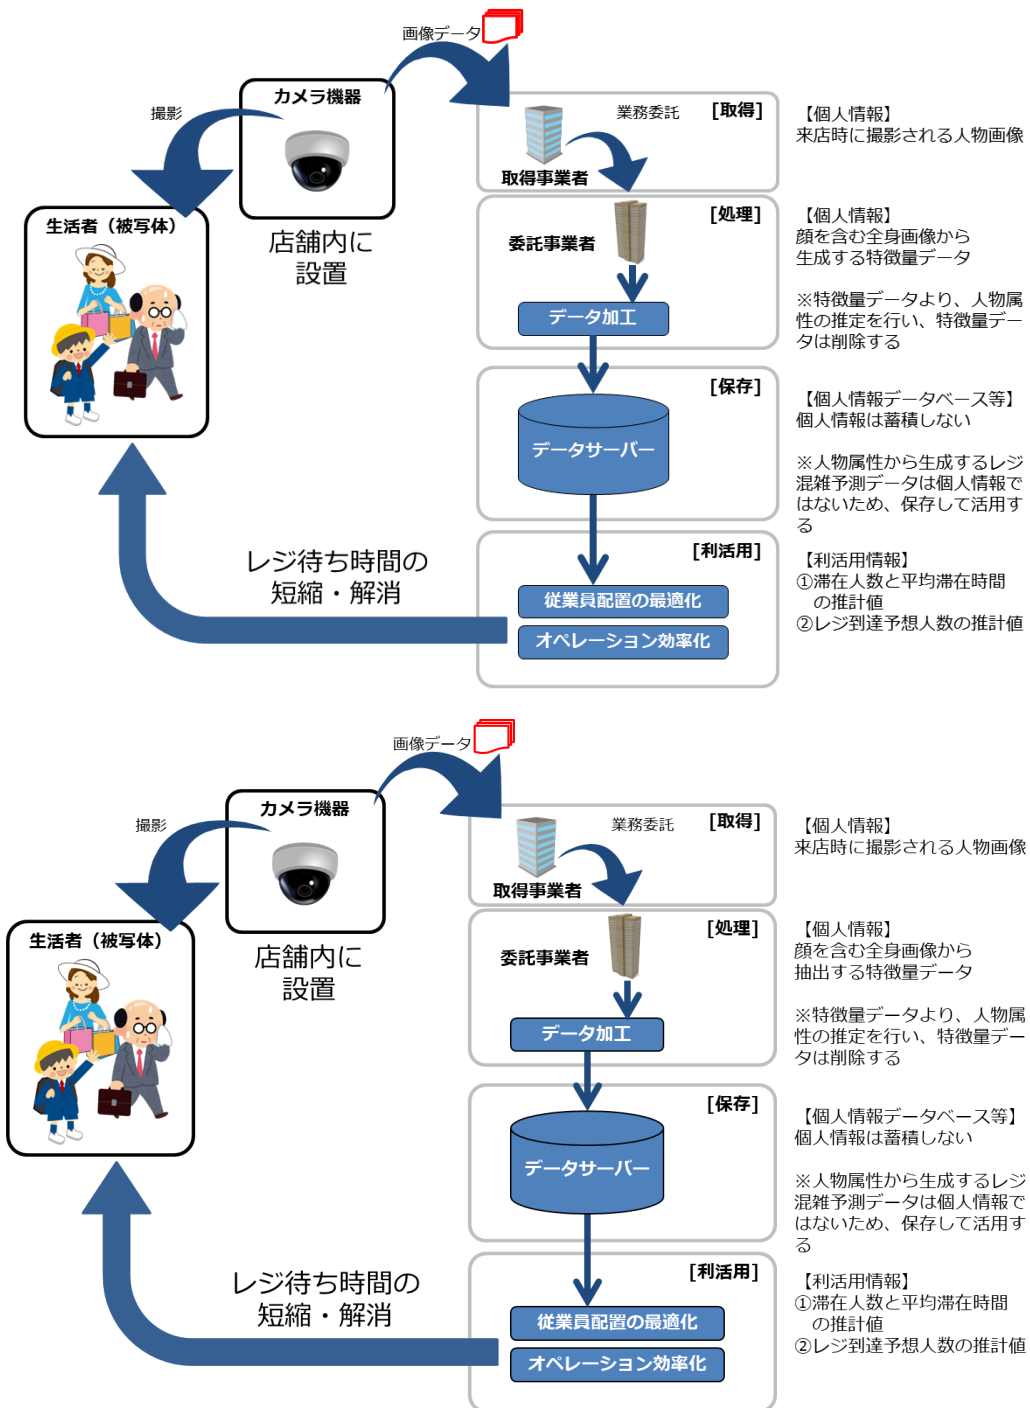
画像データ

カメラ機器

撮影

生活者（被写体）

店舗内に
設置

業務委託　[取得]

取得事業者

【個人情報】
来店時に撮影される人物画像

委託事業者　[処理]

データ加工

【個人情報】
顔を含む全身画像から
生成する特徴量データ

※特徴量データより、人物属性の推定を行い、特徴量データは削除する

[保存]

データサーバー

【個人情報データベース等】
個人情報は蓄積しない

※人物属性から生成するレジ混雑予測データは個人情報ではないため、保存して活用する

レジ待ち時間の
短縮・解消

[利活用]

従業員配置の最適化

オペレーション効率化

【利活用情報】
①滞在人数と平均滞在時間
の推計値
②レジ到達予想人数の推計値

画像データ

カメラ機器

撮影

生活者（被写体）

店舗内に
設置

業務委託　[取得]

取得事業者

【個人情報】
来店時に撮影される人物画像

委託事業者　[処理]

データ加工

【個人情報】
顔を含む全身画像から
抽出する特徴量データ

※特徴量データより、人物属性の推定を行い、特徴量データは削除する

[保存]

データサーバー

【個人情報データベース等】
個人情報は蓄積しない

※人物属性から生成するレジ混雑予測データは個人情報ではないため、保存して活用する

レジ待ち時間の
短縮・解消

[利活用]

従業員配置の最適化

オペレーション効率化

【利活用情報】
①滞在人数と平均滞在時間
の推計値
②レジ到達予想人数の推計値